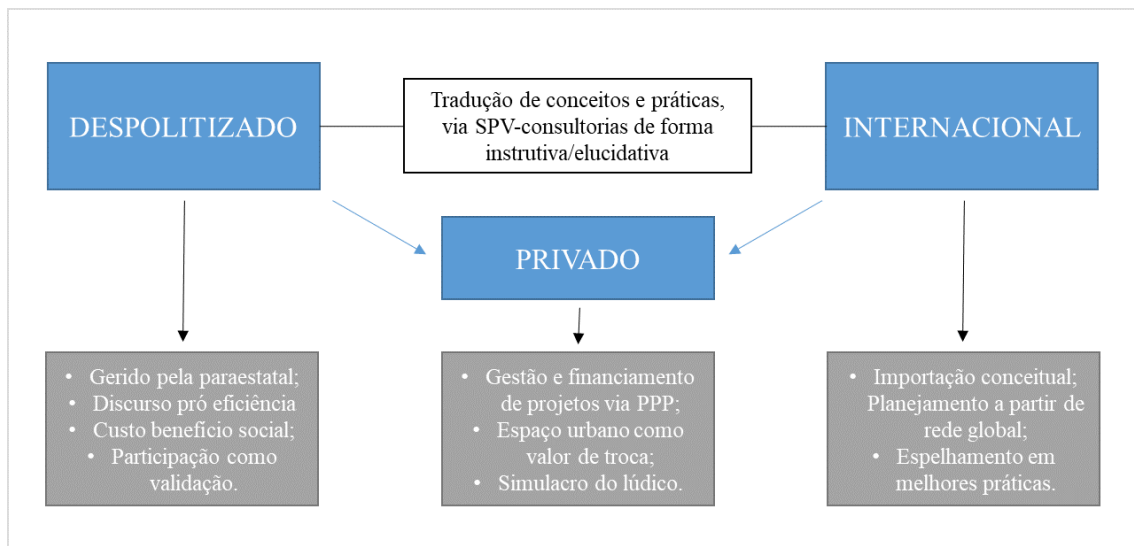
DESPOLITIZADO

Tradução de conceitos e práticas, via SPV-consultorias de forma instrutiva/elucidativa

INTERNACIONAL

PRIVADO

- Gerido pela paraestatal;
- Discurso pró eficiência
- Custo benefício social;
- Participação como validação.

- Gestão e financiamento de projetos via PPP;
- Espaço urbano como valor de troca;
- Simulacro do lúdico.

- Importação conceitual; Planejamento a partir de rede global;
- Espelhamento em melhores práticas.